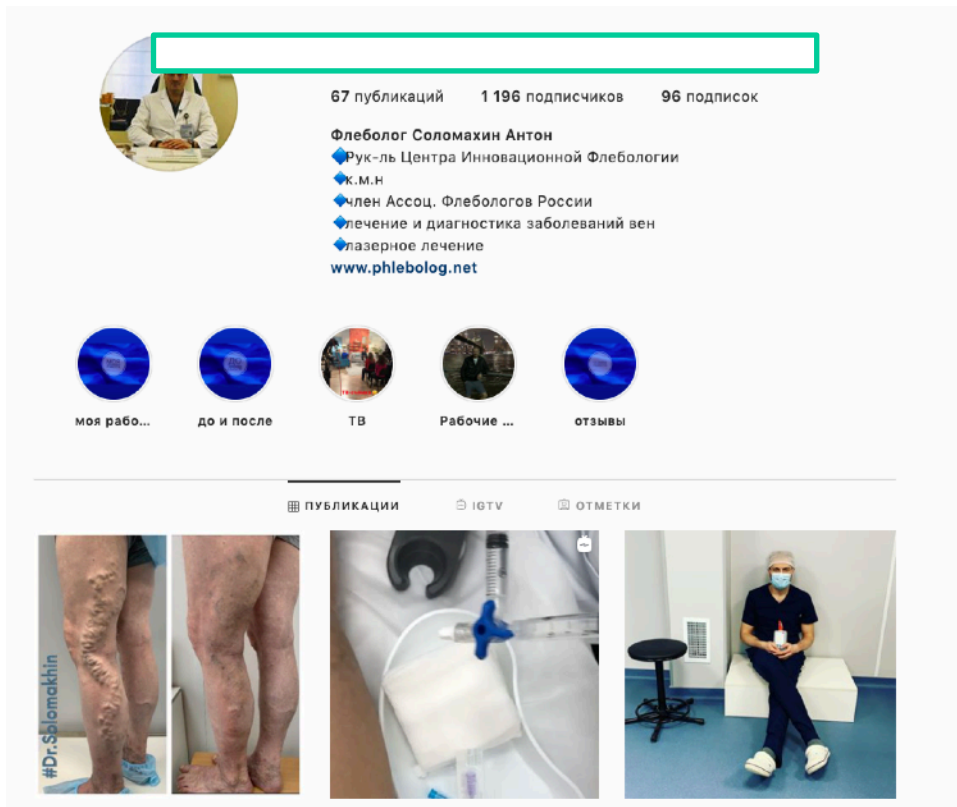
67 публикаций 1 196 подписчиков 96 подписок

Флеболог Соломахин Антон
🔷Рук-ль Центра Инновационной Флебологии
🔷к.м.н
🔷член Ассоц. Флебологов России
🔷лечение и диагностика заболеваний вен
🔷лазерное лечение
www.phlebolog.net

моя рабо...
до и после
ТВ
Рабочие ...
отзывы

ПУБЛИКАЦИИ
IGTV
ОТМЕТКИ

#Dr.Solomakhin